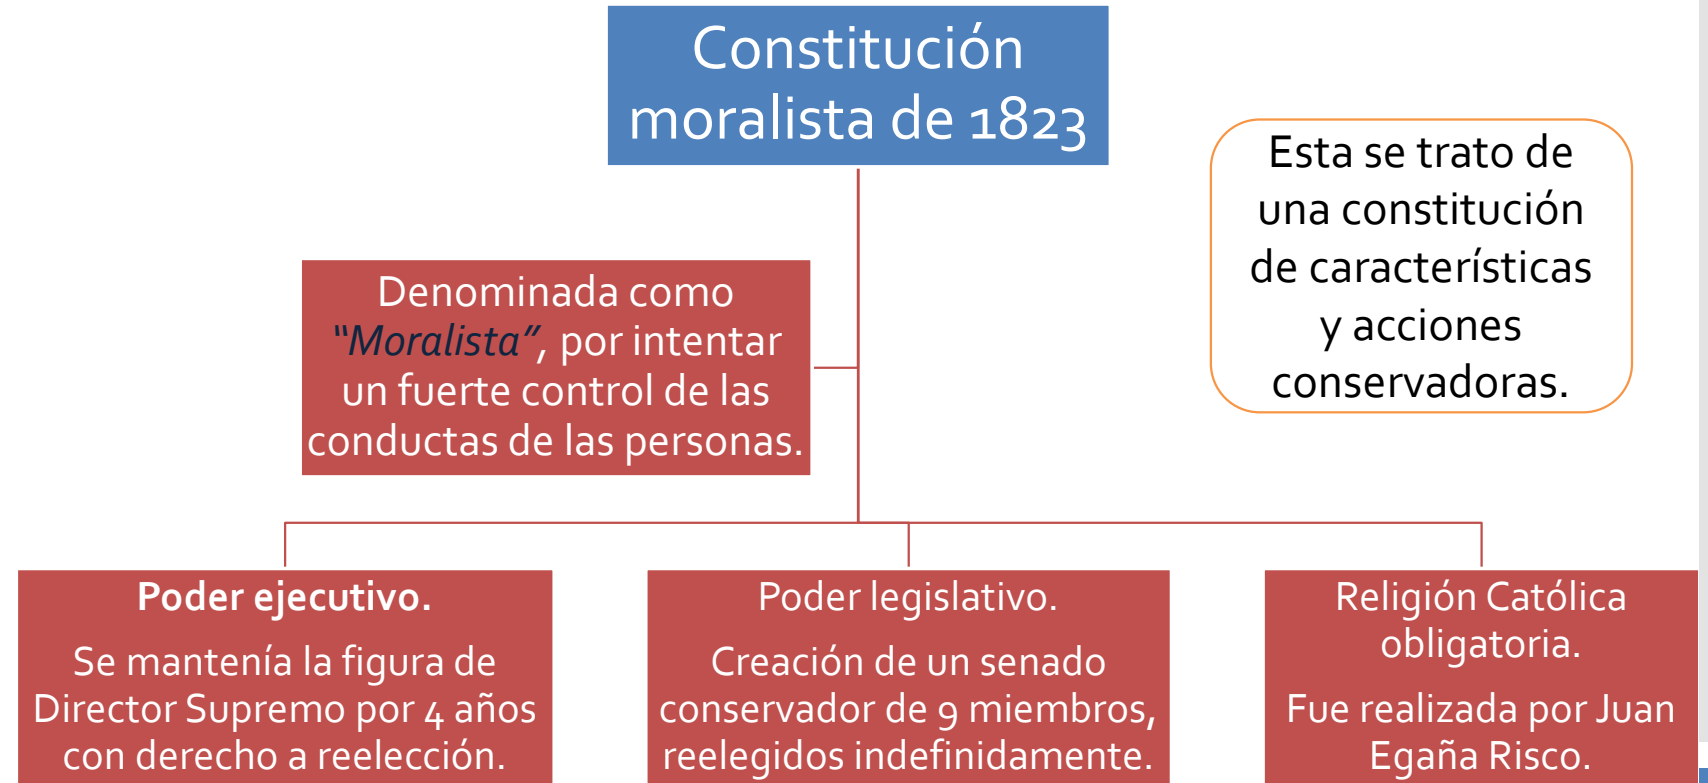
Constitución moralista de 1823

Denominada como "Moralista", por intentar un fuerte control de las conductas de las personas.

Esta se trato de una constitución de características y acciones conservadoras.

Poder ejecutivo.

Se mantenía la figura de Director Supremo por 4 años con derecho a reelección.

Poder legislativo.

Creación de un senado conservador de 9 miembros, reelegidos indefinidamente.

Religión Católica obligatoria.

Fue realizada por Juan Egaña Risco.